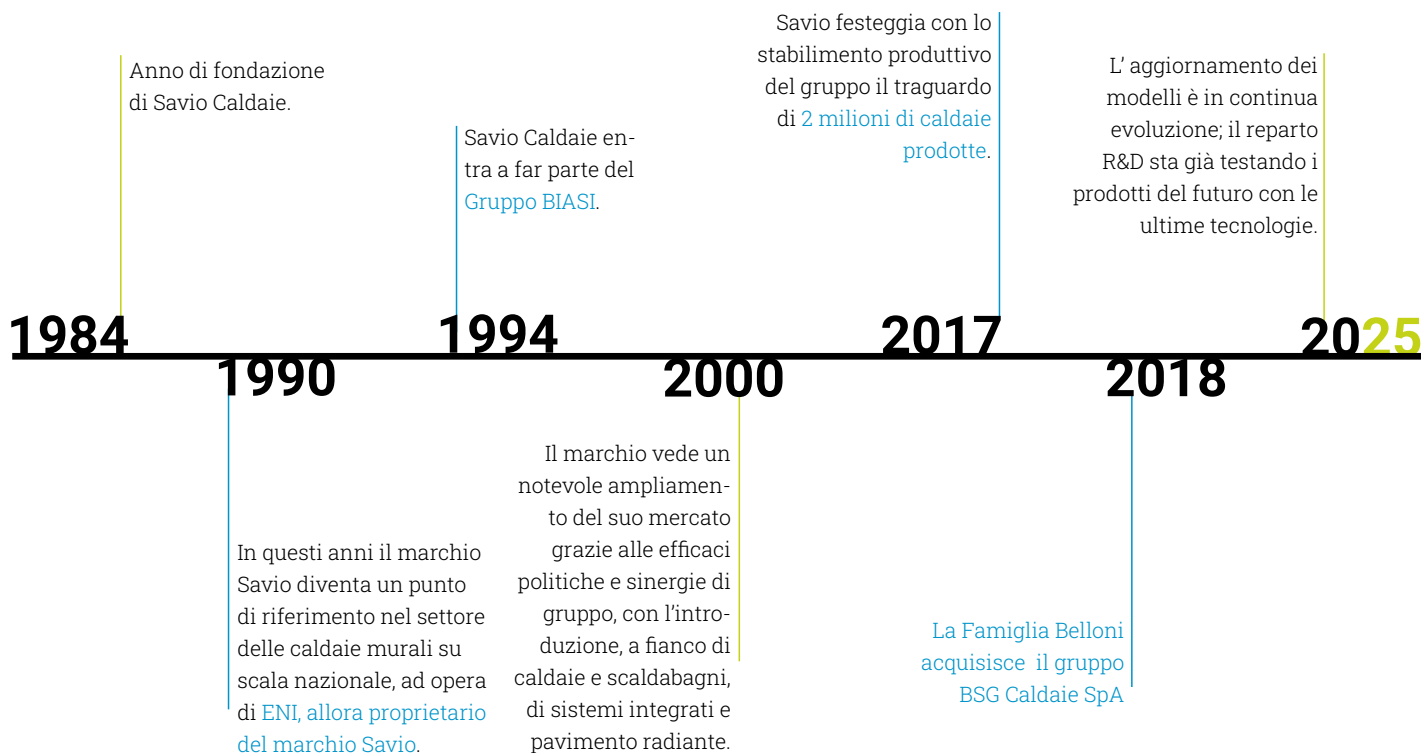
1984
Anno di fondazione di Savio Caldaie.

1990
In questi anni il marchio Savio diventa un punto di riferimento nel settore delle caldaie murali su scala nazionale, ad opera di ENI, allora proprietario del marchio Savio.

1994
Savio Caldaie entra a far parte del Gruppo BIASI.

2000
Il marchio vede un notevole ampliamento del suo mercato grazie alle efficaci politiche e sinergie di gruppo, con l'introduzione, a fianco di caldaie e scaldabagni, di sistemi integrati e pavimento radiante.

2017
Savio festeggia con lo stabilimento produttivo del gruppo il traguardo di 2 milioni di caldaie prodotte.

2018
La Famiglia Belloni acquisisce il gruppo BSG Caldaie SpA

2025
L' aggiornamento dei modelli è in continua evoluzione; il reparto R&D sta già testando i prodotti del futuro con le ultime tecnologie.